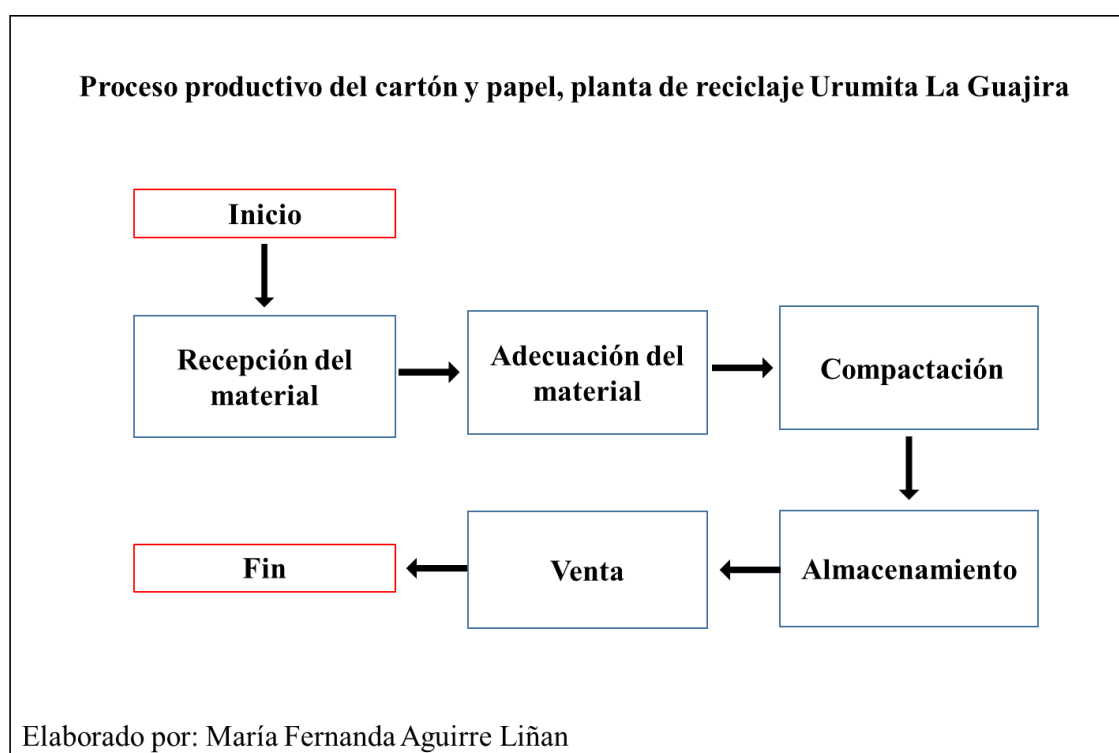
Proceso productivo del cartón y papel, planta de reciclaje Urumita La Guajira

Inicio

Recepción del material

Adecuación del material

Compactación

Almacenamiento

Venta

Fin

Elaborado por: María Fernanda Aguirre Liñan